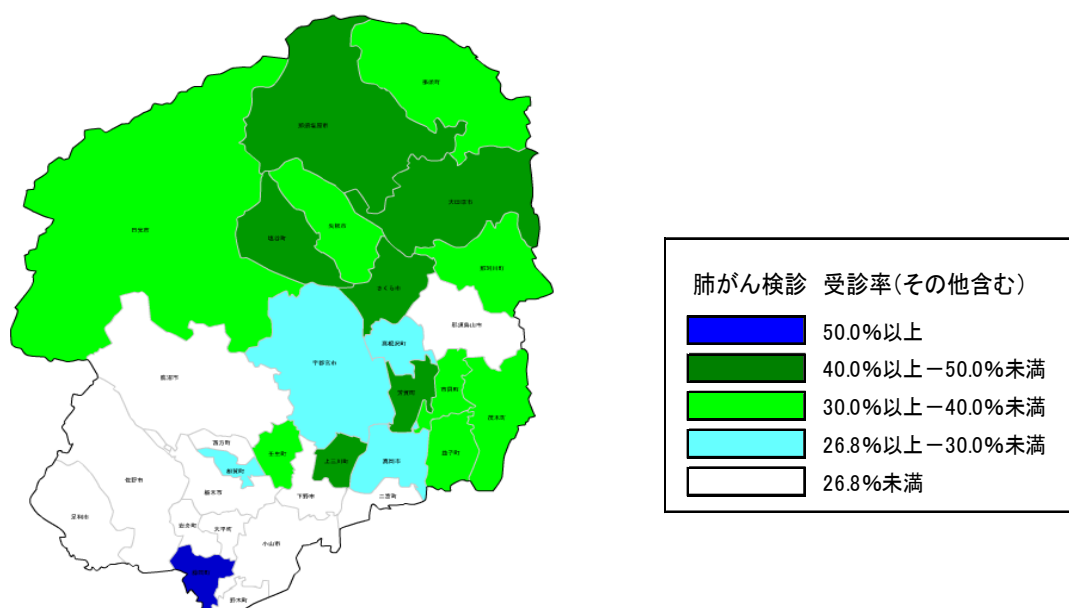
那須町
那須塩原市
大田原市
日光市
塩谷町
矢板市
那珂川町
さくら市
那須烏山市
高根沢町
宇都宮市
市貝町
鹿沼市
芳賀町
茂木町
西方町
壬生町
上三川町
真岡市
益子町
栃木市
佐野市
下野市
二宮町
足利市
岩舟町
大平町
小山市
野木町

肺がん検診 受診率(その他含む)
50.0%以上
40.0%以上－50.0%未満
30.0%以上－40.0%未満
26.8%以上－30.0%未満
26.8%未満